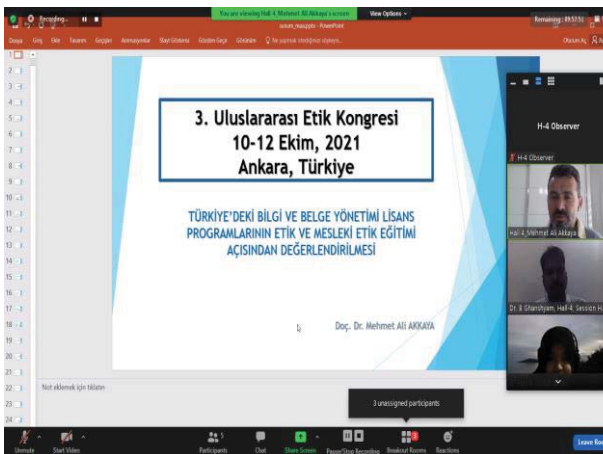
Recording...

You are viewing Hall 4, Mehmet Ali Akkaya's screen

View Options

Remaining: 89:57:51

sunum_masaüstü - PowerPoint

Dosya Giriş Ekle Tasarım Geçişler Animasyonlar Slayt Gösterisi Gözden Geçir Görünüm Ne yapmak istediğinizi söyleyin...

3. Uluslararası Etik Kongresi
10-12 Ekim, 2021
Ankara, Türkiye

TÜRKİYE'DEKİ BİLGİ VE BELGE YÖNETİMİ LİSANS PROGRAMLARININ ETİK VE MESLEKİ ETİK EĞİTİMİ AÇISINDAN DEĞERLENDİRİLMESİ

Doç. Dr. Mehmet Ali AKKAYA

Not eklemek için tıklatın

H-4 Observer

H-4 Observer

Hall 4, Mehmet Ali Akkaya

Dr. B Ghanshyam, Hall-4, Session H

3 unassigned participants

Unmute Start Video Participants Chat Share Screen Pause/Stop Recording Breakout Rooms Reactions Leave

1 2 3 4 5 6 7 8 9 10 11 12 13 14 15 16 17 18 19 20 21 22 23 24